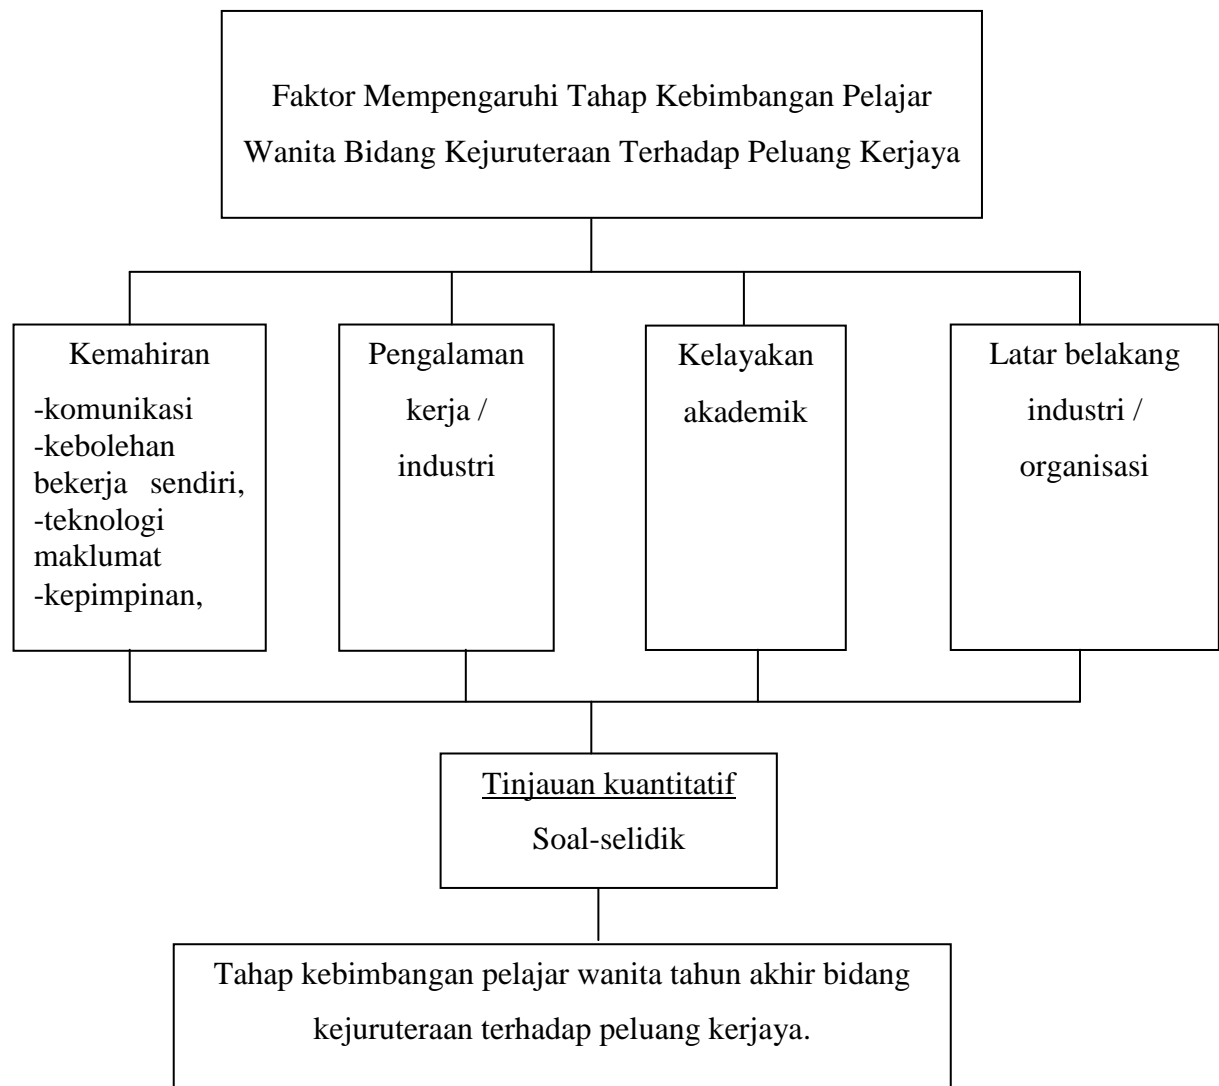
Faktor Mempengaruhi Tahap Kebimbangan Pelajar Wanita Bidang Kejuruteraan Terhadap Peluang Kerjaya

Kemahiran
-komunikasi
-kebolehan bekerja sendiri,
-teknologi maklumat
-kepimpinan,

Pengalaman kerja / industri

Kelayakan akademik

Latar belakang industri / organisasi

Tinjauan kuantitatif
Soal-selidik

Tahap kebimbangan pelajar wanita tahun akhir bidang kejuruteraan terhadap peluang kerjaya.